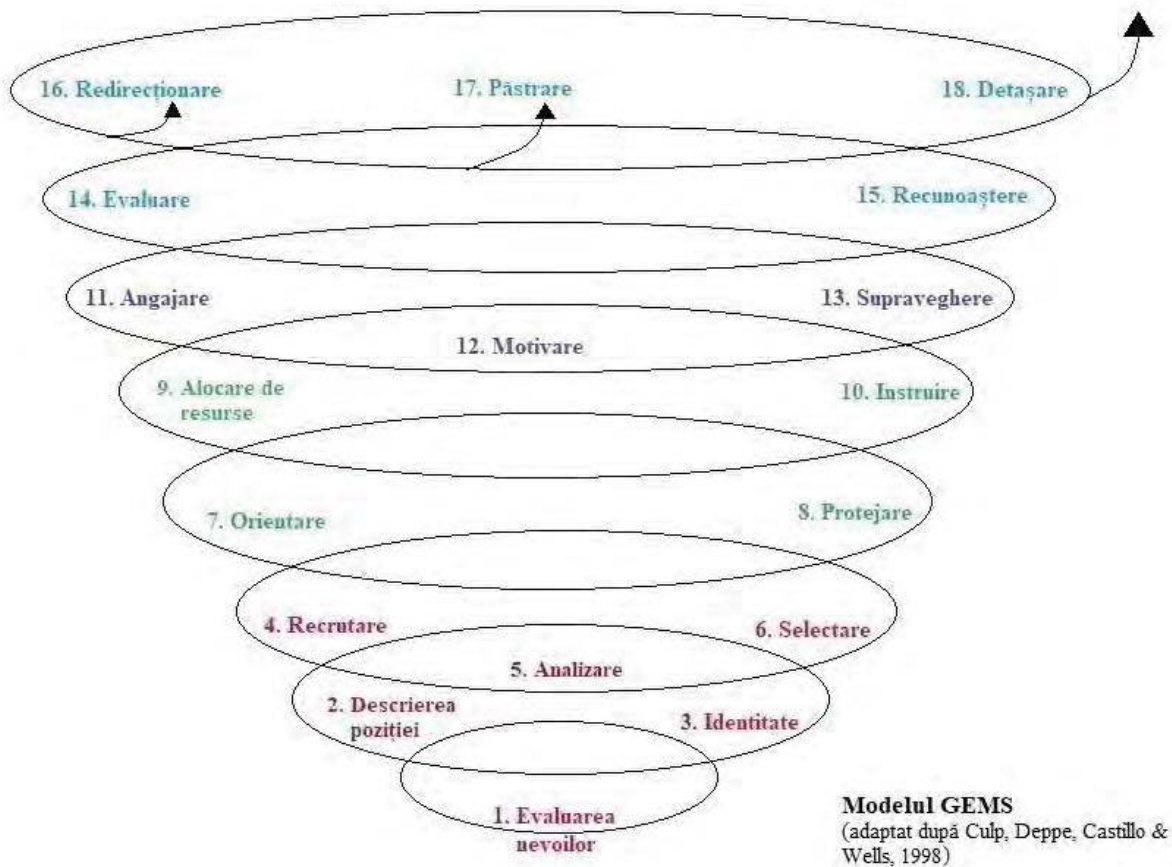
16. Redirecționare

17. Păstrare

18. Detașare

14. Evaluare

15. Recunoaștere

11. Angajare

13. Supraveghere

12. Motivare

9. Alocare de resurse

10. Instruire

7. Orientare

8. Protejare

4. Recrutare

6. Selectare

5. Analizare

2. Descrierea poziției

3. Identitate

1. Evaluarea nevoilor

Modelul GEMS
(adaptat după Culp, Deppe, Castillo & Wells, 1998)